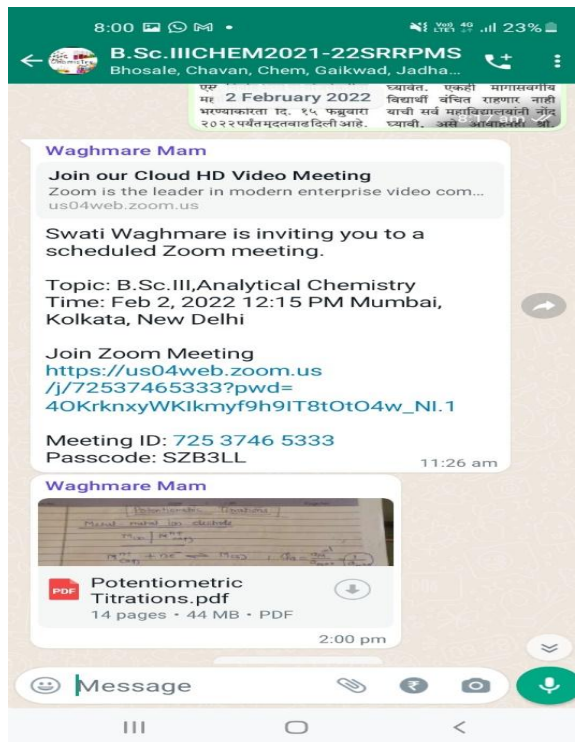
8:00 23%

B.Sc.IIICHEM2021-22SRRPMS
Bhosale, Chavan, Chem, Gaikwad, Jadha...

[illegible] 2 February 2022 भरण्याकरिता दि. १५ फेब्रुवारी २०२२पर्यंत मुदतवाढ दिली आहे. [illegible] एकही मागासवर्गीय विद्यार्थी वंचित राहणार नाही याची सर्व महाविद्यालयांनी नोंद घ्यावी, असे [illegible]

Waghmare Mam
Join our Cloud HD Video Meeting
Zoom is the leader in modern enterprise video com...
us04web.zoom.us

Swati Waghmare is inviting you to a scheduled Zoom meeting.

Topic: B.Sc.III,Analytical Chemistry
Time: Feb 2, 2022 12:15 PM Mumbai, Kolkata, New Delhi

Join Zoom Meeting
https://us04web.zoom.us/j/72537465333?pwd=4OKrknxyWKIkmyf9h9IT8tOtO4w_NI.1

Meeting ID: 725 3746 5333
Passcode: SZB3LL
11:26 am

Waghmare Mam
(Potentiometric Titrations)
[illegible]
PDF
Potentiometric Titrations.pdf
14 pages • 44 MB • PDF
2:00 pm

Message